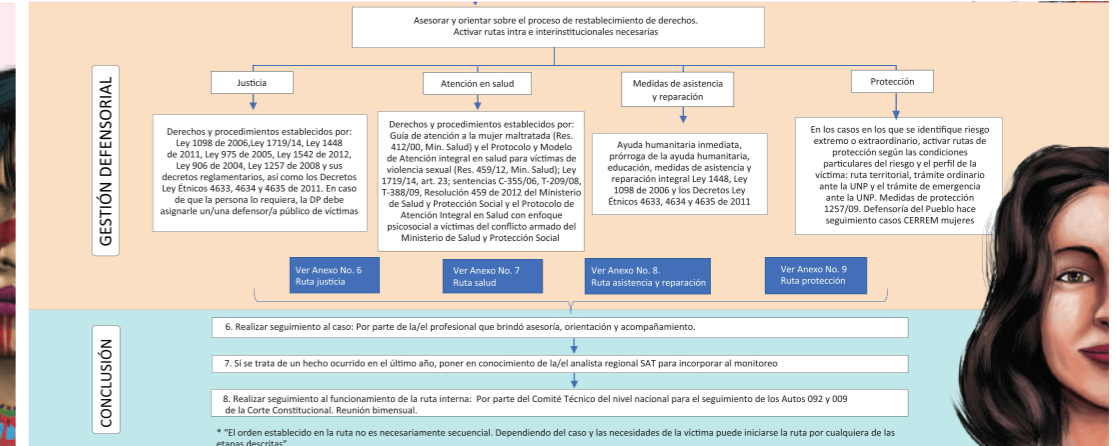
GESTIÓN DEFENSORIAL

Asesorar y orientar sobre el proceso de restablecimiento de derechos. Activar rutas intra e interinstitucionales necesarias

Justicia

Derechos y procedimientos establecidos por: Ley 1098 de 2006,Ley 1719/14, Ley 1448 de 2011, Ley 975 de 2005, Ley 1542 de 2012, Ley 906 de 2004, Ley 1257 de 2008 y sus decretos reglamentarios, así como los Decretos Ley Étnicos 4633, 4634 y 4635 de 2011. En caso de que la persona lo requiera, la DP debe asignarle un/una defensor/a público de víctimas

Atención en salud

Derechos y procedimientos establecidos por: Guía de atención a la mujer maltratada (Res. 412/00, Min. Salud) y el Protocolo y Modelo de Atención integral en salud para víctimas de violencia sexual (Res. 459/12, Min. Salud); Ley 1719/14, art. 23; sentencias C-355/06, T-209/08, T-388/09, Resolución 459 de 2012 del Ministerio de Salud y Protección Social y el Protocolo de Atención Integral en Salud con enfoque psicosocial a víctimas del conflicto armado del Ministerio de Salud y Protección Social

Medidas de asistencia y reparación

Ayuda humanitaria inmediata, prórroga de la ayuda humanitaria, educación, medidas de asistencia y reparación integral Ley 1448, Ley 1098 de 2006 y los Decretos Ley Étnicos 4633, 4634 y 4635 de 2011

Protección

En los casos en los que se identifique riesgo extremo o extraordinario, activar rutas de protección según las condiciones particulares del riesgo y el perfil de la víctima: ruta territorial, trámite ordinario ante la UNP y el trámite de emergencia ante la UNP. Medidas de protección 1257/09. Defensoría del Pueblo hace seguimiento casos CERREM mujeres

Ver Anexo No. 6
Ruta justicia

Ver Anexo No. 7
Ruta salud

Ver Anexo No. 8.
Ruta asistencia y reparación

Ver Anexo No. 9
Ruta protección

CONCLUSIÓN

6. Realizar seguimiento al caso: Por parte de la/el profesional que brindó asesoría, orientación y acompañamiento.

7. Si se trata de un hecho ocurrido en el último año, poner en conocimiento de la/el analista regional SAT para incorporar al monitoreo

8. Realizar seguimiento al funcionamiento de la ruta interna: Por parte del Comité Técnico del nivel nacional para el seguimiento de los Autos 092 y 009 de la Corte Constitucional. Reunión bimensual.

* "El orden establecido en la ruta no es necesariamente secuencial. Dependiendo del caso y las necesidades de la víctima puede iniciarse la ruta por cualquiera de las etapas descritas"